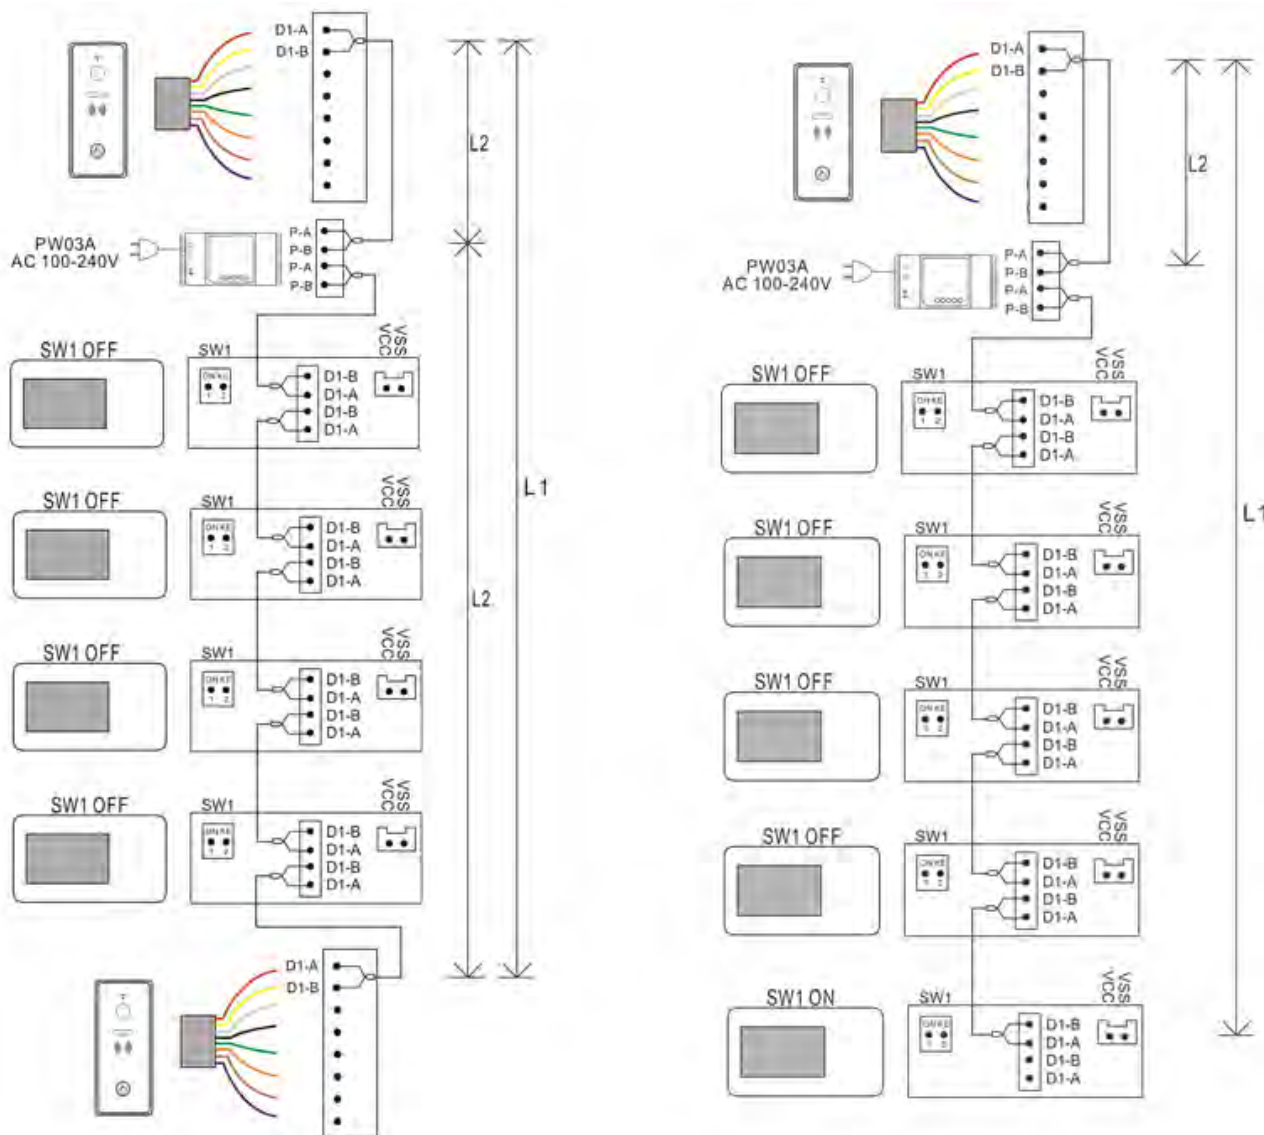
D1-A
D1-B

L2

L1

PW03A
AC 100-240V

P-A
P-B
P-A
P-B

SW1 OFF
SW1
ON KE
1 2
D1-B
D1-A
D1-B
D1-A
VSS
VCC

SW1 OFF
SW1
ON KE
1 2
D1-B
D1-A
D1-B
D1-A
VSS
VCC

L2

SW1 OFF
SW1
ON KE
1 2
D1-B
D1-A
D1-B
D1-A
VSS
VCC

SW1 OFF
SW1
ON KE
1 2
D1-B
D1-A
D1-B
D1-A
VSS
VCC

D1-A
D1-B

D1-A
D1-B

L2

PW03A
AC 100-240V

P-A
P-B
P-A
P-B

L1

SW1 OFF
SW1
ON KE
1 2
D1-B
D1-A
D1-B
D1-A
VSS
VCC

SW1 OFF
SW1
ON KE
1 2
D1-B
D1-A
D1-B
D1-A
VSS
VCC

SW1 OFF
SW1
ON KE
1 2
D1-B
D1-A
D1-B
D1-A
VSS
VCC

SW1 OFF
SW1
ON KE
1 2
D1-B
D1-A
D1-B
D1-A
VSS
VCC

SW1 ON
SW1
ON KE
1 2
D1-B
D1-A
D1-B
D1-A
VSS
VCC